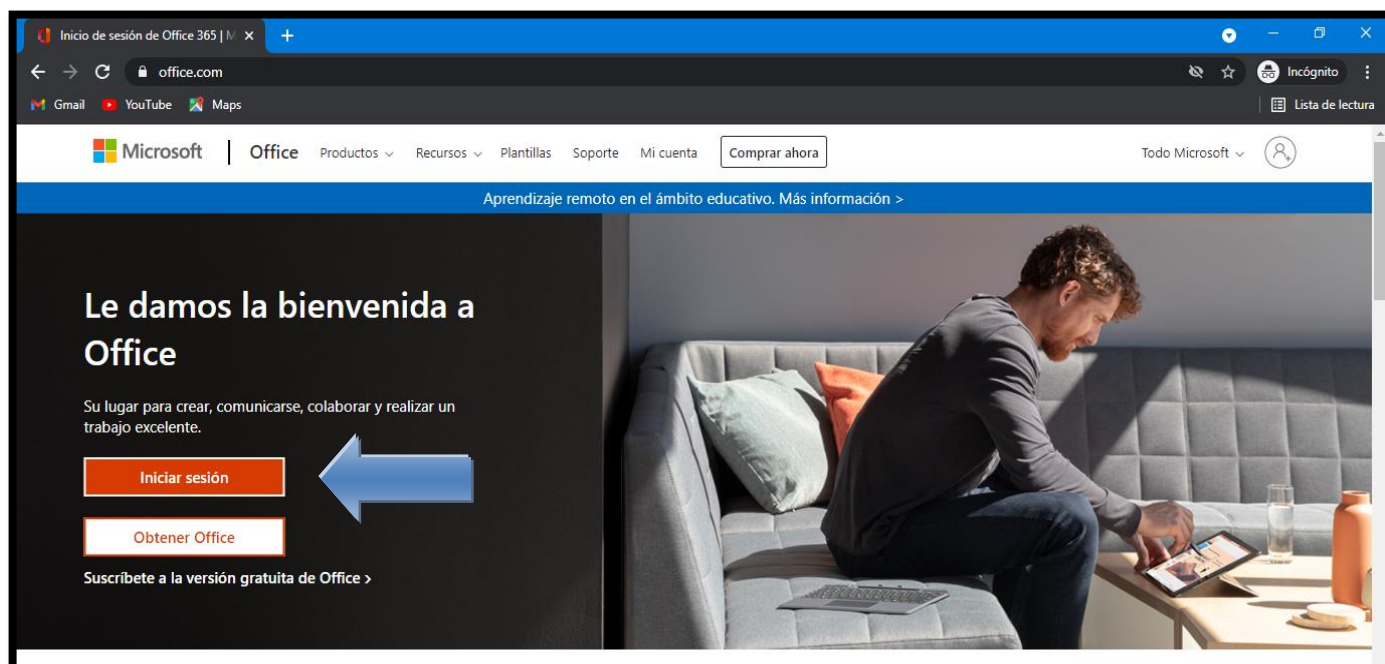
Inicio de sesión de Office 365 | M ×
+
office.com
Incógnito
Gmail YouTube Maps
Lista de lectura
Microsoft | Office Productos ⌄ Recursos ⌄ Plantillas Soporte Mi cuenta Comprar ahora
Todo Microsoft ⌄
Aprendizaje remoto en el ámbito educativo. Más información >

Le damos la bienvenida a Office

Su lugar para crear, comunicarse, colaborar y realizar un trabajo excelente.

Iniciar sesión

Obtener Office

Suscríbete a la versión gratuita de Office ›